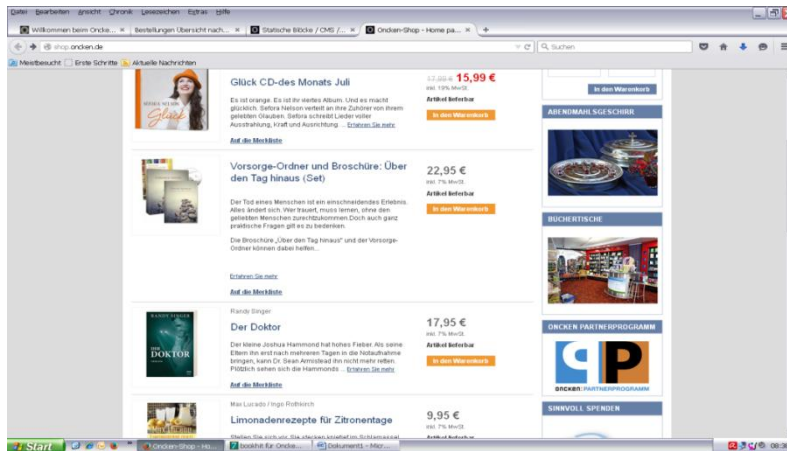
Datei Bearbeiten Ansicht Chronik Lesezeichen Extras Hilfe

Willkommen beim Oncke... × | Bestellungen Übersicht nach... × | Statische Blöcke / CMS /... × | Oncken-Shop - Home pa... × | +

shop.oncken.de

Suchen

Meistbesucht | Erste Schritte | Aktuelle Nachrichten

SEFORA NELSON
Glück

Glück CD-des Monats Juli

Es ist orange. Es ist ihr viertes Album. Und es macht glücklich. Sefora Nelson verteilt an ihre Zuhörer von ihrem gelebten Glauben. Sefora schreibt Lieder voller Ausstrahlung, Kraft und Ausrichtung ... Erfahren Sie mehr

Auf die Merkliste

17,99 € 15,99 €
inkl. 19% MwSt.
Artikel lieferbar
In den Warenkorb

In den Warenkorb

ABENDMAHLSGESCHIRR

Vorsorge-Ordner und Broschüre: Über den Tag hinaus (Set)

Der Tod eines Menschen ist ein einschneidendes Erlebnis. Alles ändert sich. Wer trauert, muss lernen, ohne den geliebten Menschen zurechtzukommen.Doch auch ganz praktische Fragen gilt es zu bedenken.

Die Broschüre „Über den Tag hinaus" und der Vorsorge-Ordner können dabei helfen...

Erfahren Sie mehr

Auf die Merkliste

22,95 €
inkl. 7% MwSt.
Artikel lieferbar
In den Warenkorb

BÜCHERTISCHE

Randy Singer

RANDY SINGER
DER DOKTOR

Der Doktor

Der kleine Joshua Hammond hat hohes Fieber. Als seine Eltern ihn erst nach mehreren Tagen in die Notaufnahme bringen, kann Dr. Sean Armistead ihn nicht mehr retten. Plötzlich sehen sich die Hammonds ... Erfahren Sie mehr

Auf die Merkliste

17,95 €
inkl. 7% MwSt.
Artikel lieferbar
In den Warenkorb

ONCKEN PARTNERPROGRAMM

ONCKEN PARTNERPROGRAMM

Max Lucado / Inge Rothkirch

Limonadenrezepte für Zitronentage

Stellen Sie sich vor, Sie stecken knietief im Schlamassel

9,95 €
inkl. 7% MwSt.
Artikel lieferbar

SINNVOLL SPENDEN

Start | Oncken-Shop - Ho... | booklist für Oncke... | Dokument1 - Micr... | 08:3